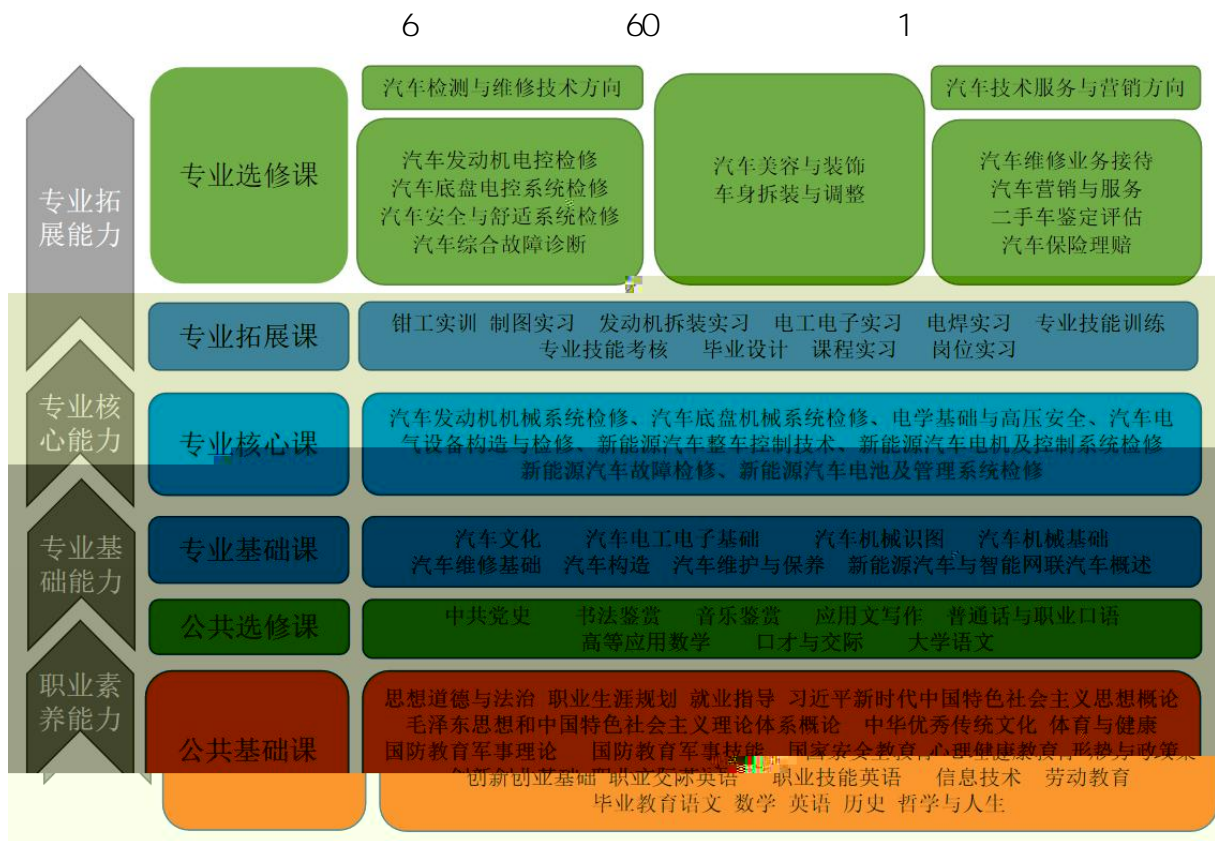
6 60 1

专业拓展能力

专业核心能力

专业基础能力

职业素养能力

专业选修课

汽车检测与维修技术方向

汽车发动机电控检修
汽车底盘电控系统检修
汽车安全与舒适系统检修
汽车综合故障诊断

汽车美容与装饰
车身拆装与调整

汽车技术服务与营销方向

汽车维修业务接待
汽车营销与服务
二手车鉴定评估
汽车保险理赔

专业拓展课

钳工实训 制图实习 发动机拆装实习 电工电子实习 电焊实习 专业技能训练 专业技能考核 毕业设计 课程实习 岗位实习

专业核心课

汽车发动机机械系统检修、汽车底盘机械系统检修、电学基础与高压安全、汽车电气设备构造与检修、新能源汽车整车控制技术、新能源汽车电机及控制系统检修 新能源汽车故障检修、新能源汽车电池及管理系统检修

专业基础课

汽车文化 汽车电工电子基础 汽车机械识图 汽车机械基础 汽车维修基础 汽车构造 汽车维护与保养 新能源汽车与智能网联汽车概述

公共选修课

中共党史 书法鉴赏 音乐鉴赏 应用文写作 普通话与职业口语 高等应用数学 口才与交际 大学语文

公共基础课

思想道德与法治 职业生涯规划 就业指导 习近平新时代中国特色社会主义思想概论 毛泽东思想和中国特色社会主义理论体系概论 中华优秀传统文化 体育与健康 国防教育军事理论 国防教育军事技能 国家安全教育 心理健康教育 形势与政策 创新创业基础 职业交际英语 职业技能英语 信息技术 劳动教育 毕业教育语文 数学 英语 历史 哲学与人生